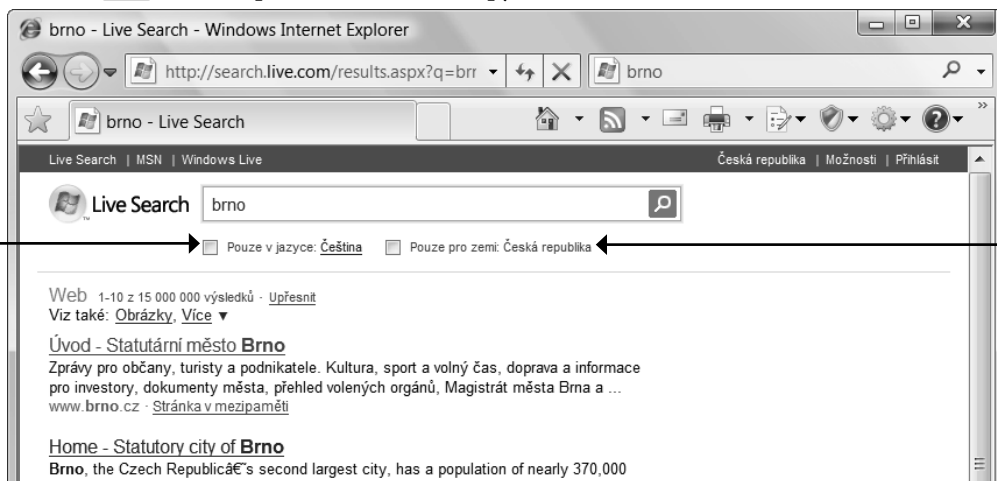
brno - Live Search - Windows Internet Explorer

http://search.live.com/results.aspx?q=brr

brno

brno - Live Search

Live Search | MSN | Windows Live

Česká republika | Možnosti | Přihlásit

Live Search brno

Pouze v jazyce: Čeština Pouze pro zemi: Česká republika

Web 1-10 z 15 000 000 výsledků · Upřesnit
Viz také: Obrázky, Více ▼

Úvod - Statutární město Brno
Zprávy pro občany, turisty a podnikatele. Kultura, sport a volný čas, doprava a informace pro investory, dokumenty města, přehled volených orgánů, Magistrát města Brna a ...
www.brno.cz · Stránka v mezipaměti

Home - Statutory city of Brno
Brno, the Czech Republicâ€˜s second largest city, has a population of nearly 370,000